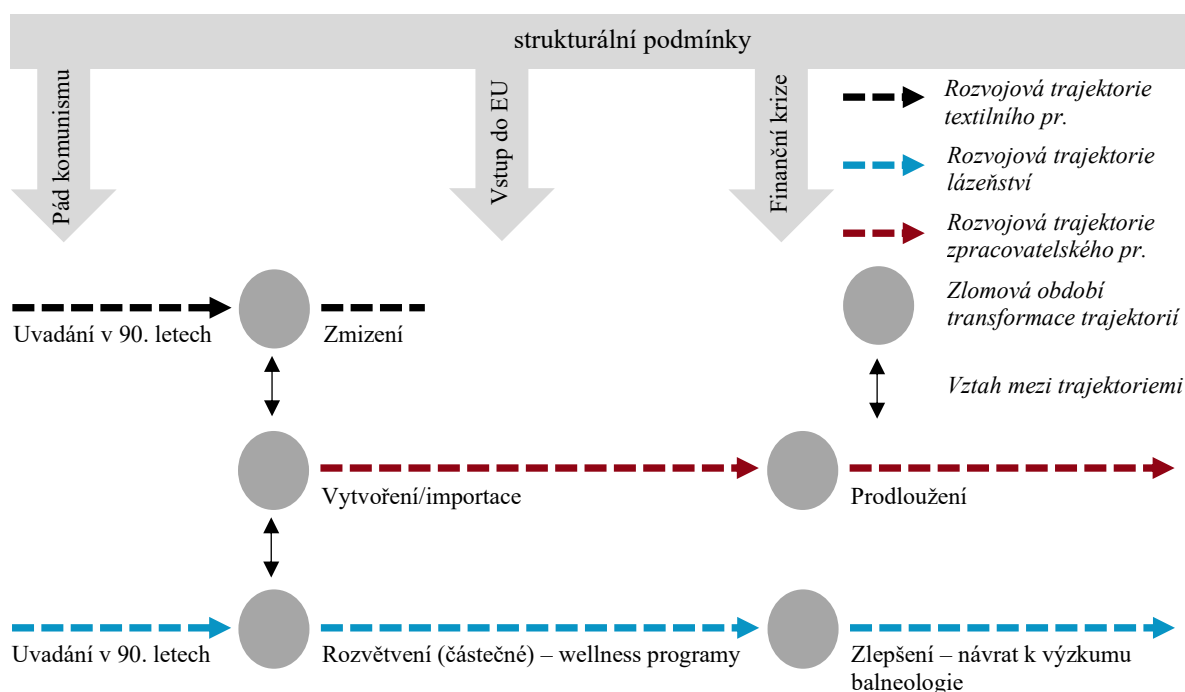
strukturální podmínky

Pád komunismu

Vstup do EU

Finanční krize

Rozvojová trajektorie textilního pr.

Rozvojová trajektorie lázeňství

Rozvojová trajektorie zpracovatelského pr.

Zlomová období transformace trajektorií

Vztah mezi trajektoriemi

Uvadání v 90. letech

Zmizení

Vytvoření/importace

Prodloužení

Uvadání v 90. letech

Rozvětvení (částečné) – wellness programy

Zlepšení – návrat k výzkumu balneologie